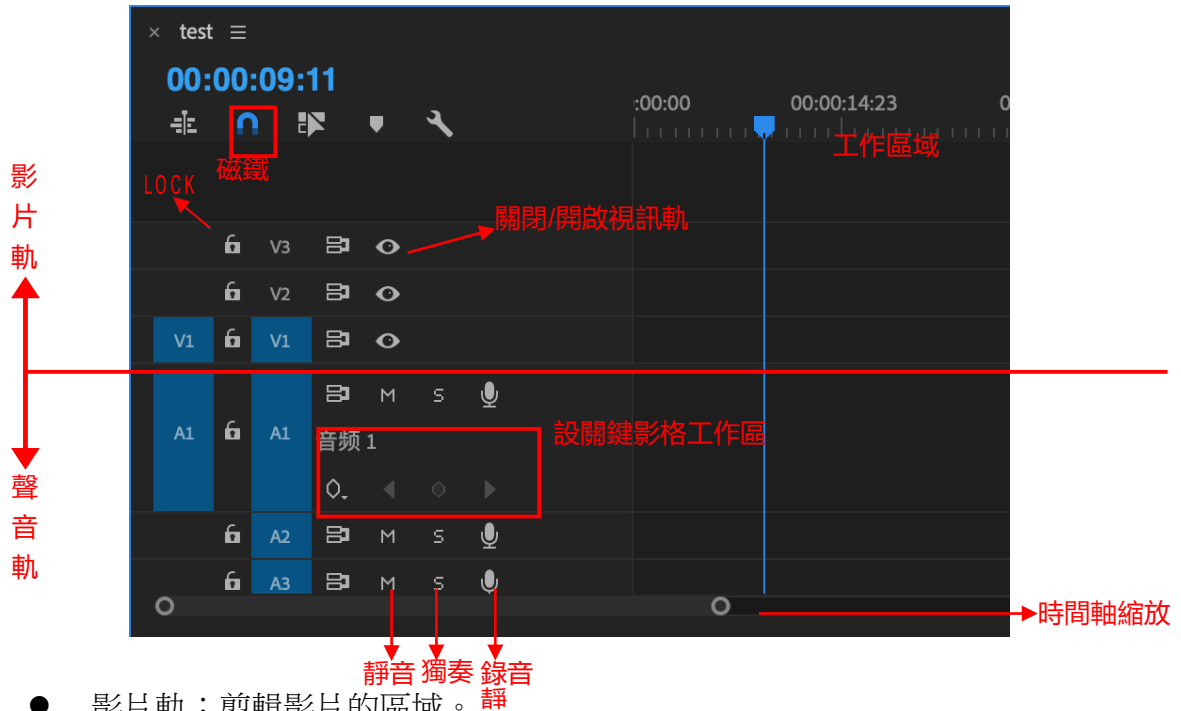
× test ☰

00:00:09:11

:00:00
00:00:14:23
0

磁鐵

工作區域

LOCK

影
片
軌

關閉/開啟視訊軌

V3
V2
V1 V1

A1 A1
M S
音频 1

設關鍵影格工作區

聲
音
軌

A2 M S
A3 M S

時間軸縮放

靜音 獨奏 錄音

● 影片軌：剪輯影片的區域。